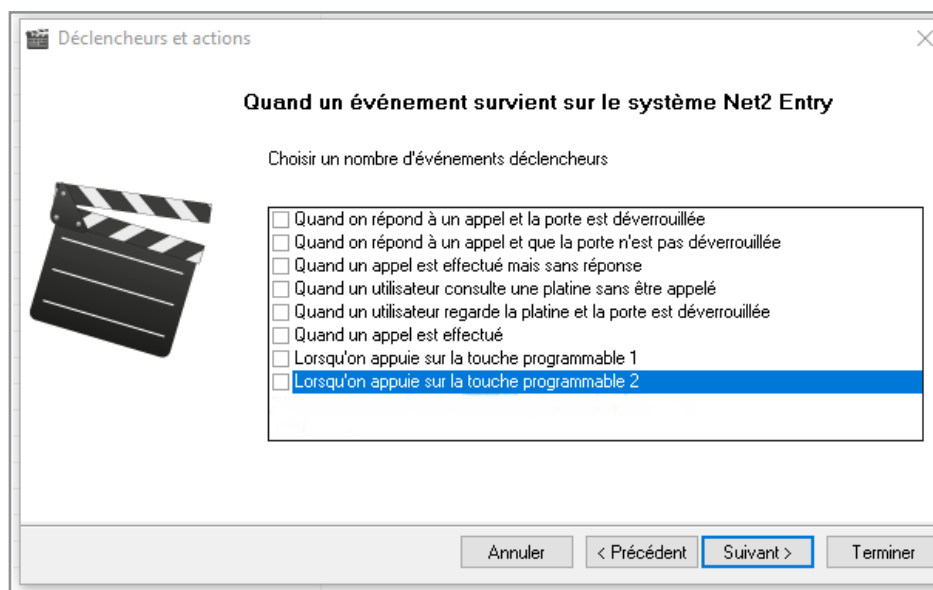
Déclencheurs et actions

Quand un événement survient sur le système Net2 Entry

Choisir un nombre d'événements déclencheurs

Quand on répond à un appel et la porte est déverrouillée
Quand on répond à un appel et que la porte n'est pas déverrouillée
Quand un appel est effectué mais sans réponse
Quand un utilisateur consulte une platine sans être appelé
Quand un utilisateur regarde la platine et la porte est déverrouillée
Quand un appel est effectué
Lorsqu'on appuie sur la touche programmable 1
Lorsqu'on appuie sur la touche programmable 2

Annuler
< Précédent
Suivant >
Terminer